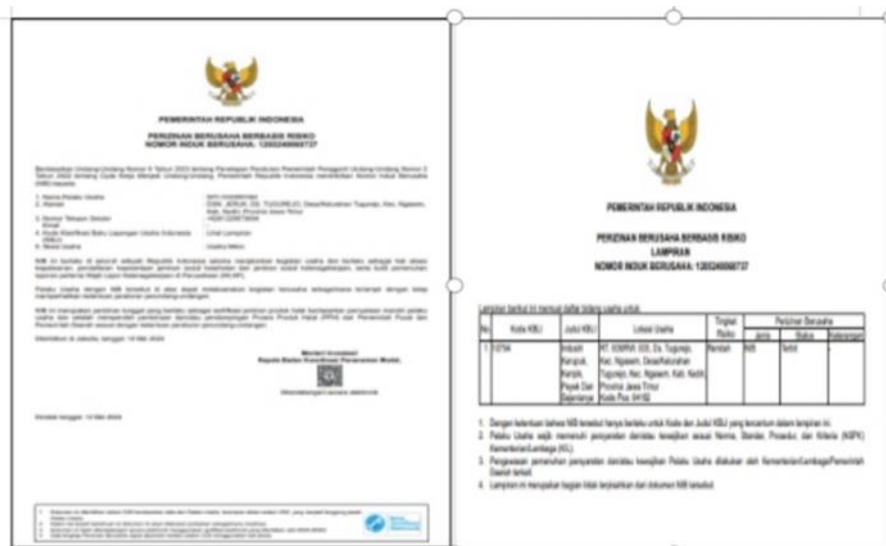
PEMERINTAH REPUBLIK INDONESIA

PERIZINAN BERUSAHA BERBASIS RISIKO
NOMOR INDUK BERUSAHA: 1205240068737

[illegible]

1. Nama Pelaku Usaha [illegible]
2. Alamat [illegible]
3. Nomor Telepon Seluler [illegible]
4. Kode Klasifikasi Baku Lapangan Usaha Indonesia (KBLI) Lihat Lampiran
5. Skala Usaha Usaha Mikro

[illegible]

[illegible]

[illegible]

Diterbitkan di Jakarta, tanggal: 12 Mei 2024

Menteri Investasi/
Kepala Badan Koordinasi Penanaman Modal,

Ditandatangani secara elektronik

Dicetak tanggal: 12 Mei 2024

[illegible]

PEMERINTAH REPUBLIK INDONESIA

PERIZINAN BERUSAHA BERBASIS RISIKO
LAMPIRAN
NOMOR INDUK BERUSAHA: 1205240068737

Lampiran berikut ini memuat daftar bidang usaha untuk:

| No. | Kode KBLI | Judul KBLI | Lokasi Usaha | Tingkat Risiko | Perizinan Berusaha Jenis | Perizinan Berusaha Status | Perizinan Berusaha Keterangan |
|---|---|---|---|---|---|---|---|
| 1 | 10794 | Industri Kerupuk, Keripik, Peyek Dan Sejenisnya | RT. 009/RW. 005, Ds. Tugurejo, Kec. Ngasem, Desa/Kelurahan Tugurejo, Kec. Ngasem, Kab. Kediri, Provinsi Jawa Timur Kode Pos: 64182 | Rendah | NIB | Terbit | - |

1. Dengan ketentuan bahwa NIB tersebut hanya berlaku untuk Kode dan Judul KBLI yang tercantum dalam lampiran ini.
2. Pelaku Usaha wajib memenuhi persyaratan dan/atau kewajiban sesuai Norma, Standar, Prosedur, dan Kriteria (NSPK) Kementerian/Lembaga (K/L).
3. Pengawasan pemenuhan persyaratan dan/atau kewajiban Pelaku Usaha dilakukan oleh Kementerian/Lembaga/Pemerintah Daerah terkait.
4. Lampiran ini merupakan bagian tidak terpisahkan dari dokumen NIB tersebut.